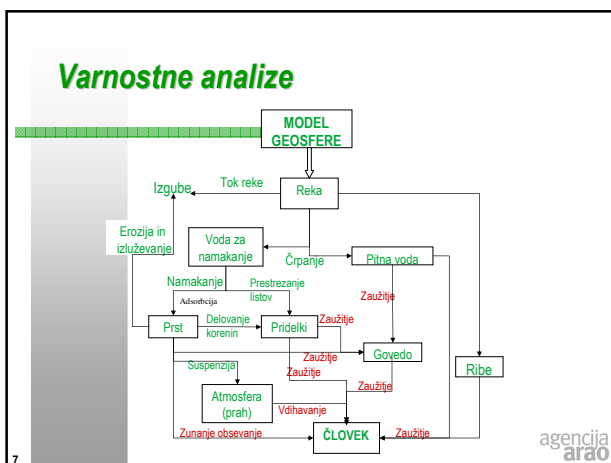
Varnostne analize

MODEL GEOSFERE

Reka

Izgube

Tok reke

Erozija in izluževanje

Voda za namakanje

Črpanje

Pitna voda

Namakanje

Prestrezanje listov

Adsorbcija

Zaužitje

Prst

Delovanje korenin

Pridelki

Zaužitje

Zaužitje

Govedo

Suspenzija

Zaužitje

Ribe

Atmosfera (prah)

Zaužitje

Vdihavanje

Zunanje obsevanje

ČLOVEK

Zaužitje

agencija arao

7